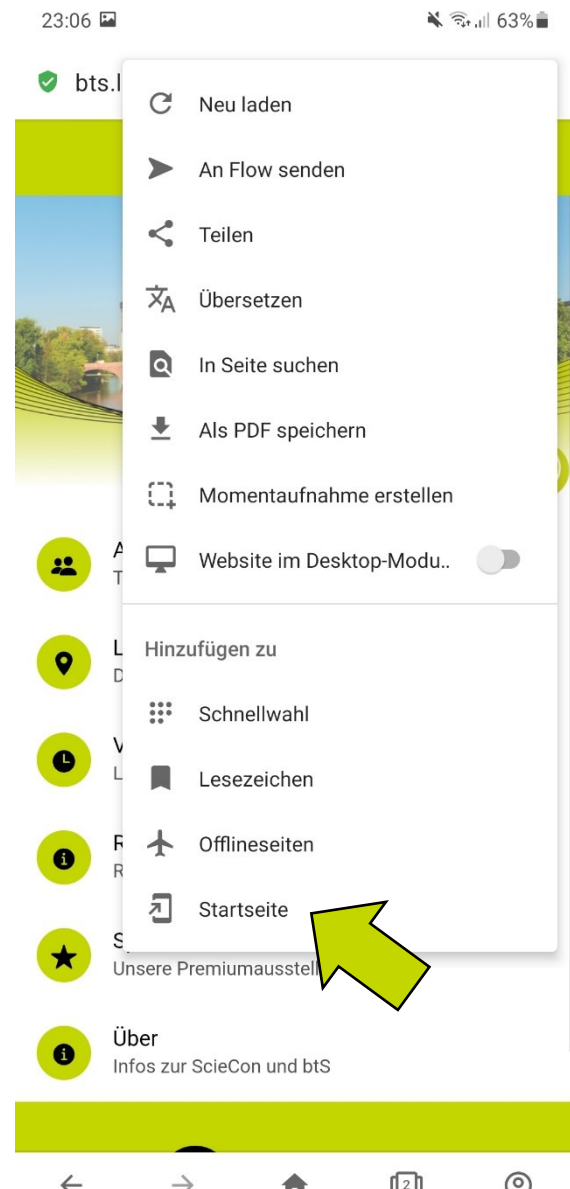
23:06 63%

bts.l

Neu laden

An Flow senden

Teilen

Übersetzen

In Seite suchen

Als PDF speichern

Momentaufnahme erstellen

Website im Desktop-Modu..

Hinzufügen zu

Schnellwahl

Lesezeichen

Offlineseiten

Startseite

A
T

L
D

V
L

R
R

S
Unsere Premiumausstell

Über
Infos zur ScieCon und btS

2